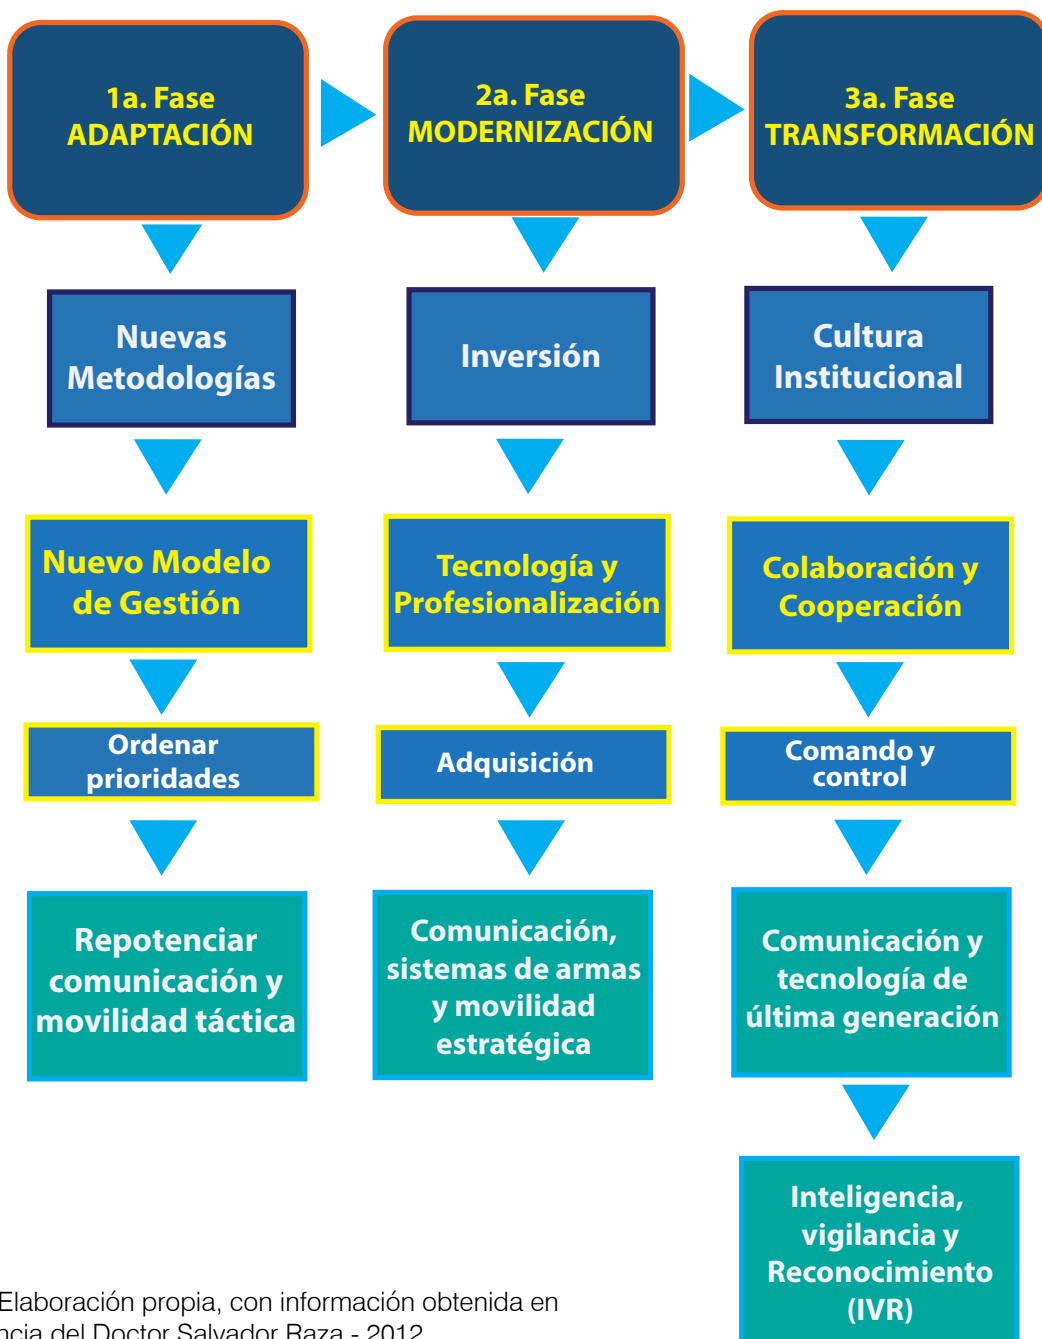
1a. Fase
ADAPTACIÓN

2a. Fase
MODERNIZACIÓN

3a. Fase
TRANSFORMACIÓN

Nuevas Metodologías

Nuevo Modelo de Gestión

Ordenar prioridades

Repotenciar comunicación y movilidad táctica

Inversión

Tecnología y Profesionalización

Adquisición

Comunicación, sistemas de armas y movilidad estratégica

Cultura Institucional

Colaboración y Cooperación

Comando y control

Comunicación y tecnología de última generación

Inteligencia, vigilancia y Reconocimiento (IVR)

Elaboración propia, con información obtenida en
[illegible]cia del Doctor Salvador Raza - 2012